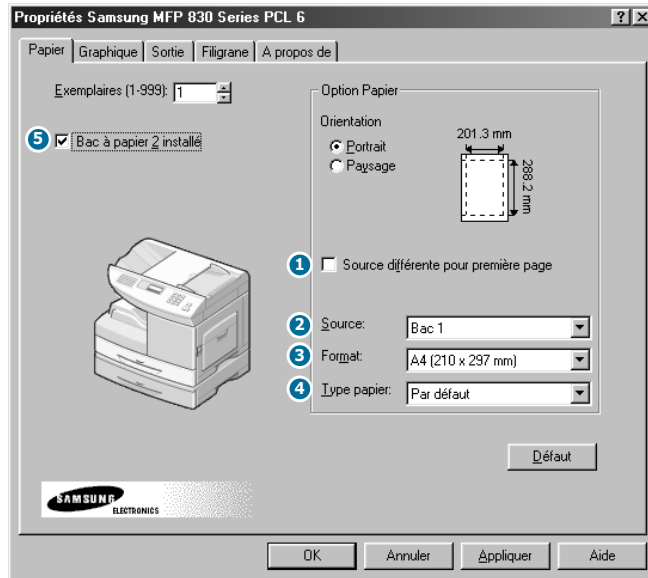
Propriétés Samsung MFP 830 Series PCL 6

?
X

Papier | Graphique | Sortie | Filigrane | A propos de

Exemplaires (1-999): 1

5 Bac à papier 2 installé

Option Papier

Orientation

Portrait

Paysage

201.3 mm

288.2 mm

1 Source différente pour première page

2 Source: Bac 1

3 Format: A4 (210 x 297 mm)

4 Type papier: Par défaut

Défaut

SAMSUNG ELECTRONICS

OK | Annuler | Appliquer | Aide